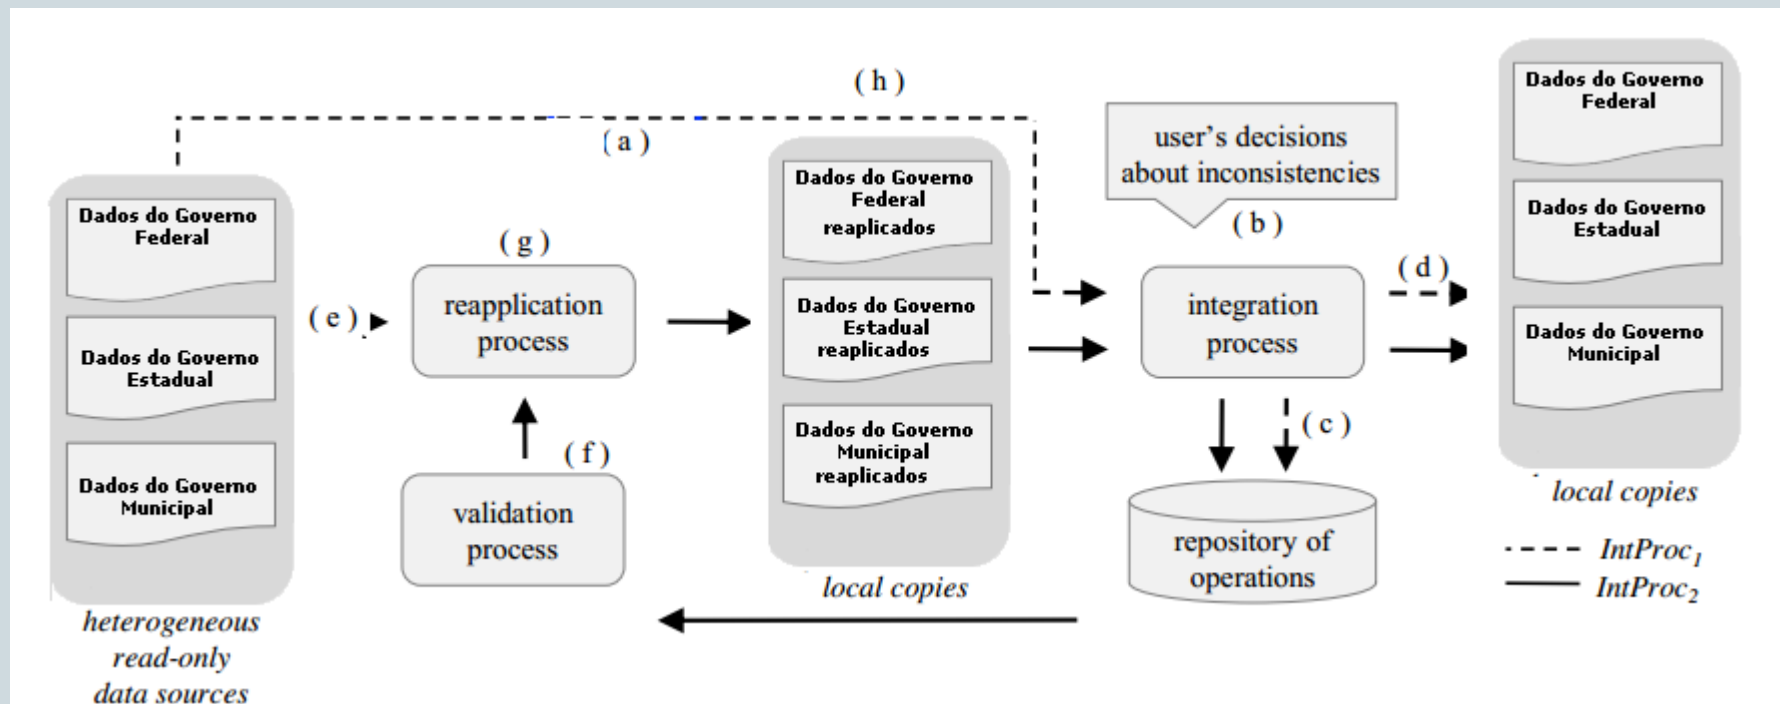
(h)

(a)

Dados do Governo Federal

Dados do Governo Estadual

Dados do Governo Municipal

heterogeneous read-only data sources

(e)

(g)

reapplication process

(f)

validation process

Dados do Governo Federal reaplicados

Dados do Governo Estadual reaplicados

Dados do Governo Municipal reaplicados

local copies

user's decisions about inconsistencies

(b)

integration process

(c)

repository of operations

(d)

Dados do Governo Federal

Dados do Governo Estadual

Dados do Governo Municipal

local copies

$IntProc_1$

$IntProc_2$